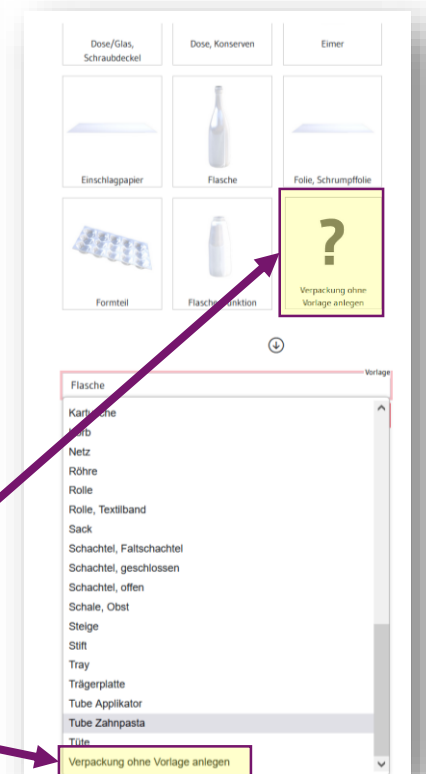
Dose/Glas, Schraubdeckel

Dose, Konserven

Eimer

Einschlagpapier

Flasche

Folie, Schrumpffolie

?

Verpackung ohne Vorlage anlegen

Formteil

Flasche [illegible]ktion

Vorlage

Flasche

Kart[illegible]che
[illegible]orb
Netz
Röhre
Rolle
Rolle, Textilband
Sack
Schachtel, Faltschachtel
Schachtel, geschlossen
Schachtel, offen
Schale, Obst
Steige
Stift
Tray
Trägerplatte
Tube Applikator
Tube Zahnpasta
Tüte
Verpackung ohne Vorlage anlegen